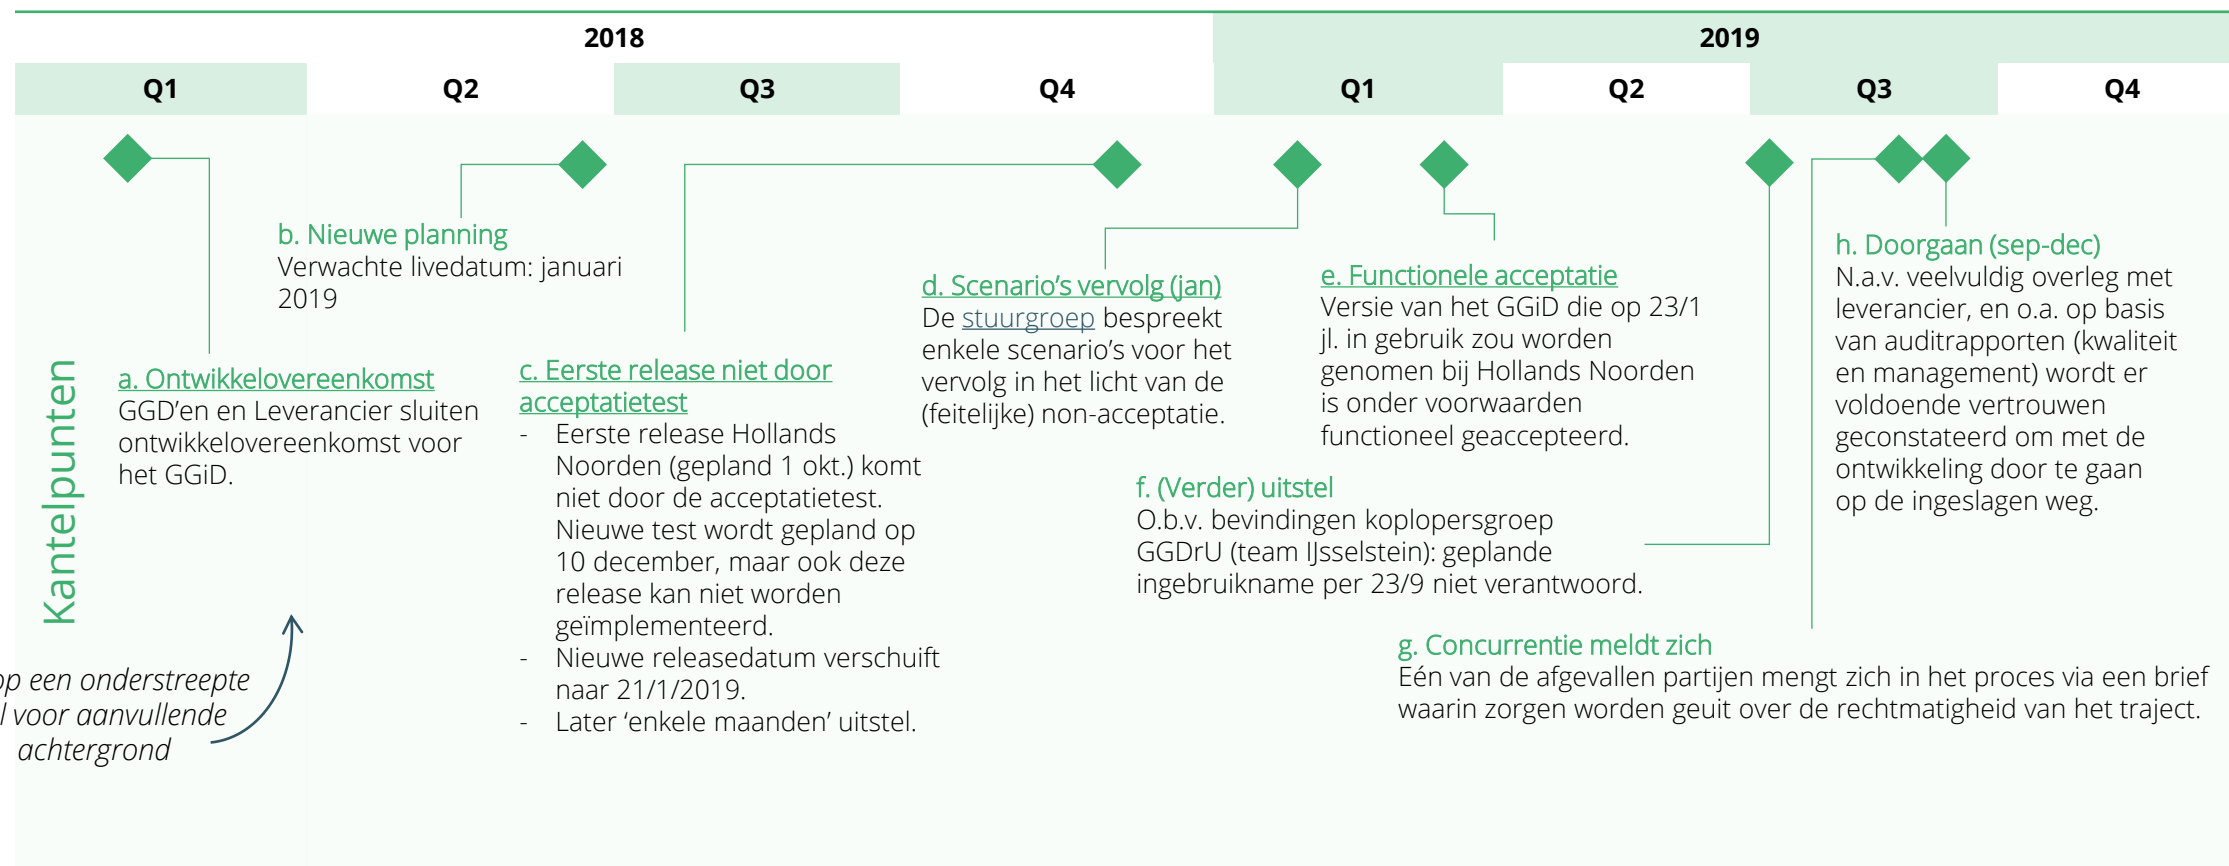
2018

2019

| Q1 | Q2 | Q3 | Q4 | Q1 | Q2 | Q3 | Q4 |
|---|---|---|---|---|---|---|---|

Kantelpunten

a. Ontwikkelovereenkomst
GGD'en en Leverancier sluiten ontwikkelovereenkomst voor het GGiD.

b. Nieuwe planning
Verwachte livedatum: januari 2019

c. Eerste release niet door acceptatietest
- Eerste release Hollands Noorden (gepland 1 okt.) komt niet door de acceptatietest. Nieuwe test wordt gepland op 10 december, maar ook deze release kan niet worden geïmplementeerd.
- Nieuwe releasedatum verschuift naar 21/1/2019.
- Later 'enkele maanden' uitstel.

d. Scenario's vervolg (jan)
De stuurgroep bespreekt enkele scenario's voor het vervolg in het licht van de (feitelijke) non-acceptatie.

e. Functionele acceptatie
Versie van het GGiD die op 23/1 jl. in gebruik zou worden genomen bij Hollands Noorden is onder voorwaarden functioneel geaccepteerd.

f. (Verder) uitstel
O.b.v. bevindingen koplopersgroep GGDrU (team IJsselstein): geplande ingebruikname per 23/9 niet verantwoord.

g. Concurrentie meldt zich
Eén van de afgevallen partijen mengt zich in het proces via een brief waarin zorgen worden geuit over de rechtmatigheid van het traject.

h. Doorgaan (sep-dec)
N.a.v. veelvuldig overleg met leverancier, en o.a. op basis van auditrapporten (kwaliteit en management) wordt er voldoende vertrouwen geconstateerd om met de ontwikkeling door te gaan op de ingeslagen weg.

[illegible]p een onderstreepte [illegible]l voor aanvullende achtergrond